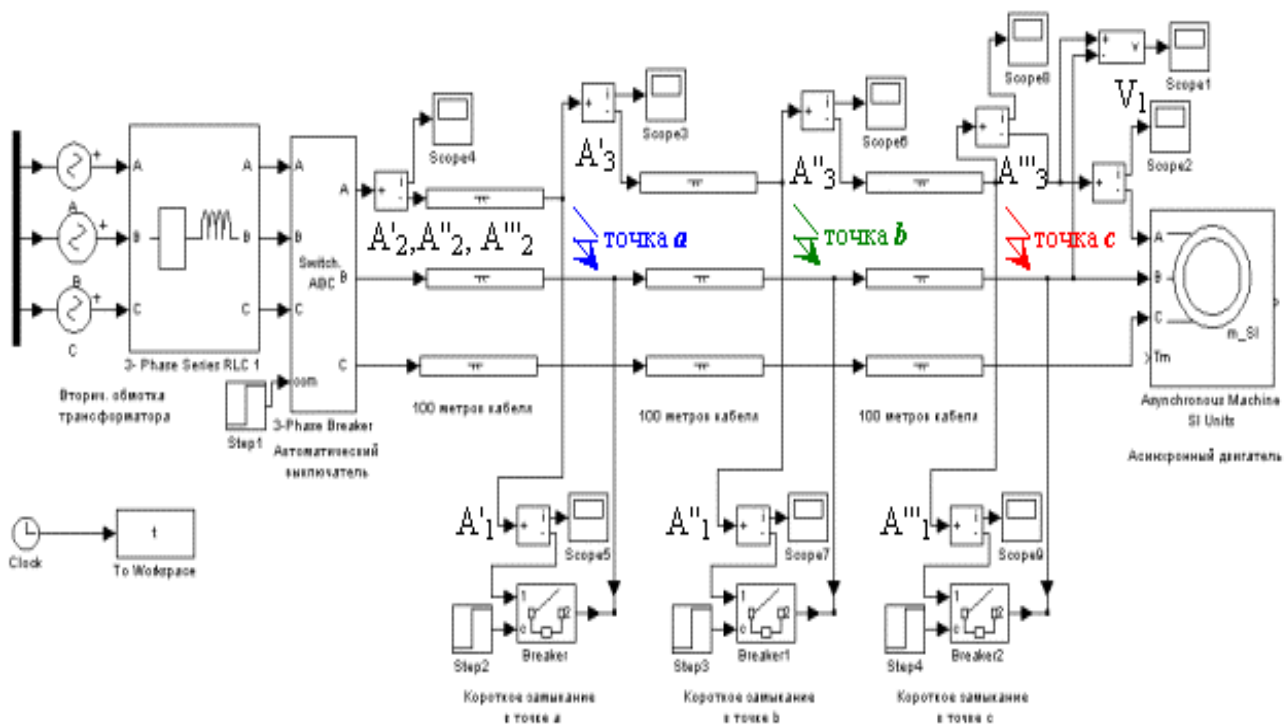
A
B
C
Вторич. обмотка трансформатора
A B C A B C
3- Phase Series RLC 1
A B C com
Switch. ABC
A B C
3-Phase Breaker
Автоматический выключатель
Step1
Scope4
A'2,A''2, A'''2
100 метров кабеля
Scope3
A'3
точка a
100 метров кабеля
Scope6
A''3
точка b
100 метров кабеля
Scope8
A'''3
точка c
V1
Scope1
Scope2
A B C Tm
m_SI
Asynchronous Machine SI Units
Асинхронный двигатель
Clock
t
To Workspace
A'1
Scope5
Step2
Breaker
Короткое замыкание в точке a
A''1
Scope7
Step3
Breaker1
Короткое замыкание в точке b
A'''1
Scope9
Step4
Breaker2
Короткое замыкание в точке c